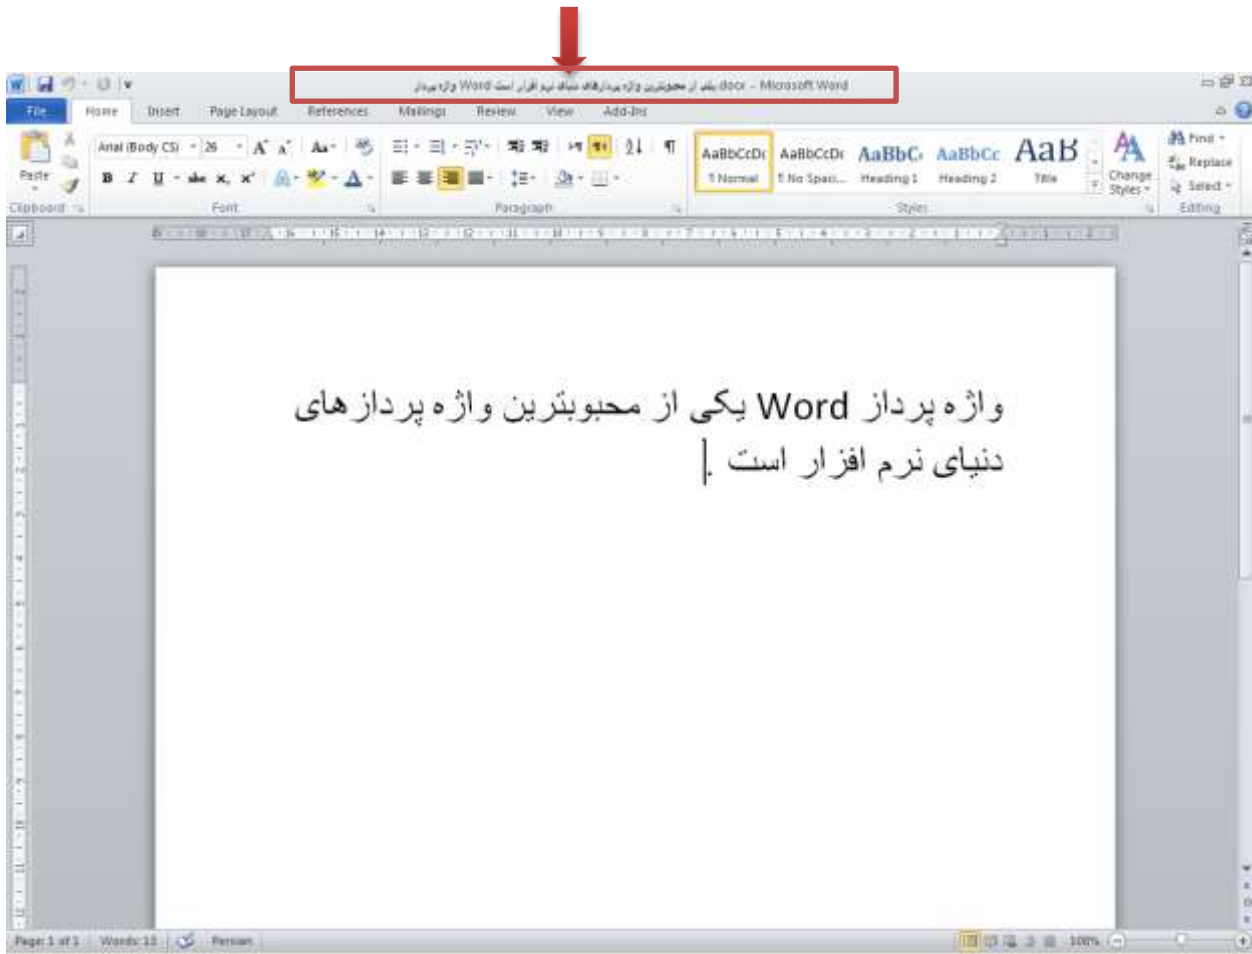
واژه پرداز Word یکی از محبوبترین واژه پردازهای دنیای نرم افزار است.docx - Microsoft Word

File Home Insert Page Layout References Mailings Review View Add-Ins

Paste
Clipboard
Arial (Body CS) 26
B I U abe $x_2$ $x^2$
Font
Paragraph
AaBbCcDc ¶ Normal
AaBbCcDc ¶ No Spaci...
AaBbC Heading 1
AaBbCc Heading 2
AaB Title
Change Styles
Styles
Find
Replace
Select
Editing

واژه پرداز Word یکی از محبوبترین واژه پردازهای دنیای نرم افزار است.

Page: 1 of 1 Words: 13 Persian 100%